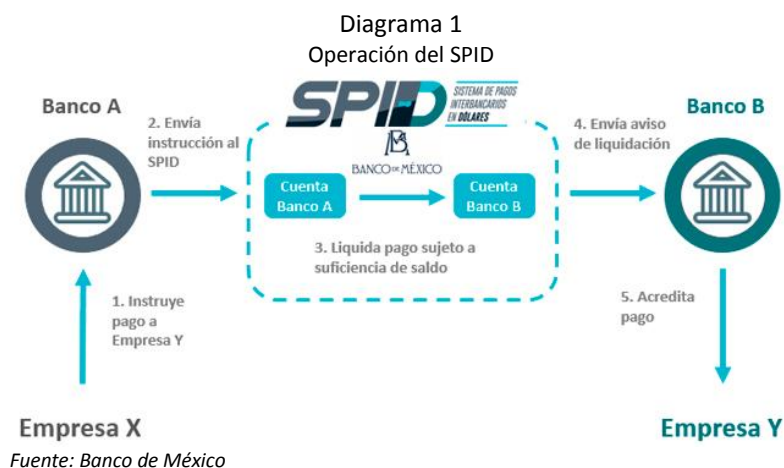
Diagrama 1
Operación del SPID

SPID SISTEMA DE PAGOS INTERBANCARIOS EN DÓLARES

BANCO DE MÉXICO

Banco A

2. Envía instrucción al SPID

Cuenta Banco A

Cuenta Banco B

3. Liquida pago sujeto a suficiencia de saldo

4. Envía aviso de liquidación

Banco B

1. Instruye pago a Empresa Y

5. Acredita pago

Empresa X

Empresa Y

Fuente: Banco de México